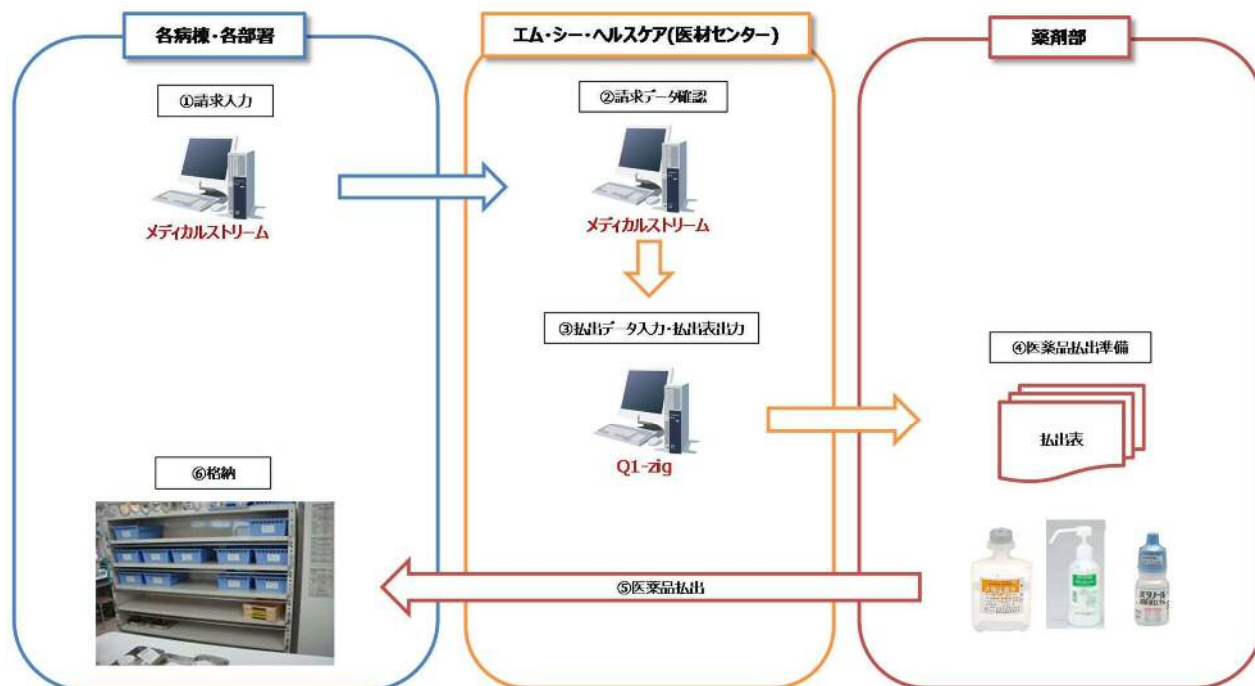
各病棟・各部署

①請求入力

メディカルストリーム

⑥格納

エム・シー・ヘルスケア(医材センター)

②請求データ確認

メディカルストリーム

③払出データ入力・払出表出力

Q1-zig

⑤医薬品払出

薬剤部

④医薬品払出準備

払出表